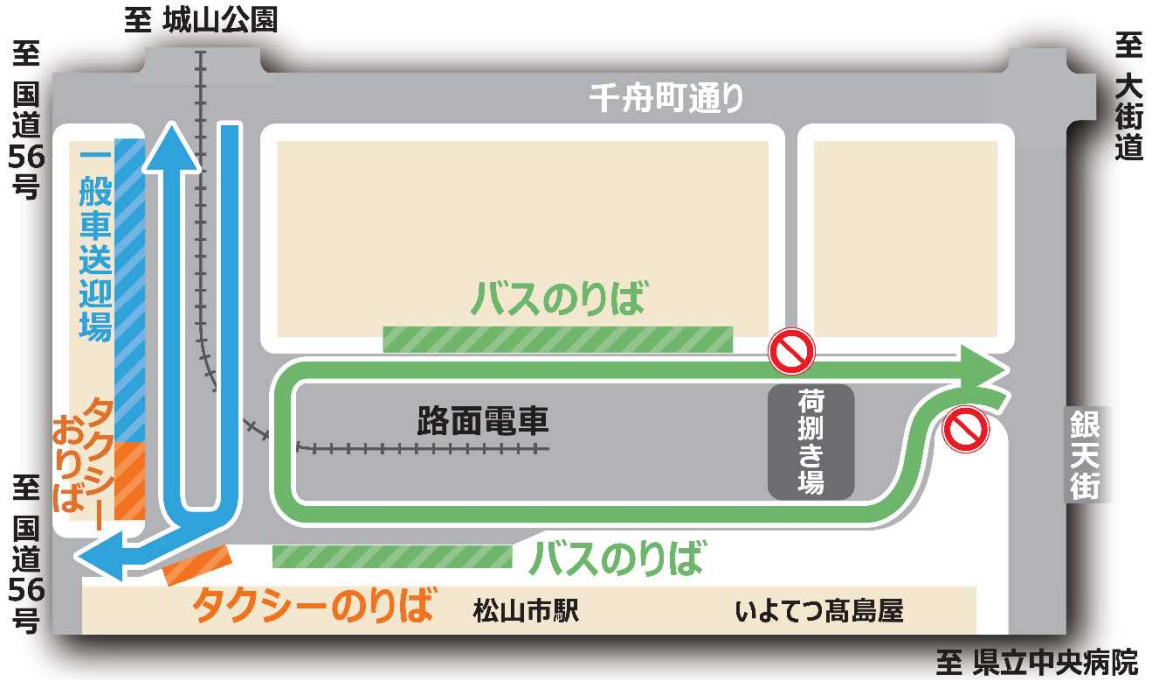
至 城山公園

至 国道56号

千舟町通り

至 大街道

一般車送迎場

タクシーおりば

バスのりば

路面電車

荷捌き場

銀天街

至 国道56号

バスのりば

タクシーのりば

松山市駅

いよてつ髙島屋

至 県立中央病院